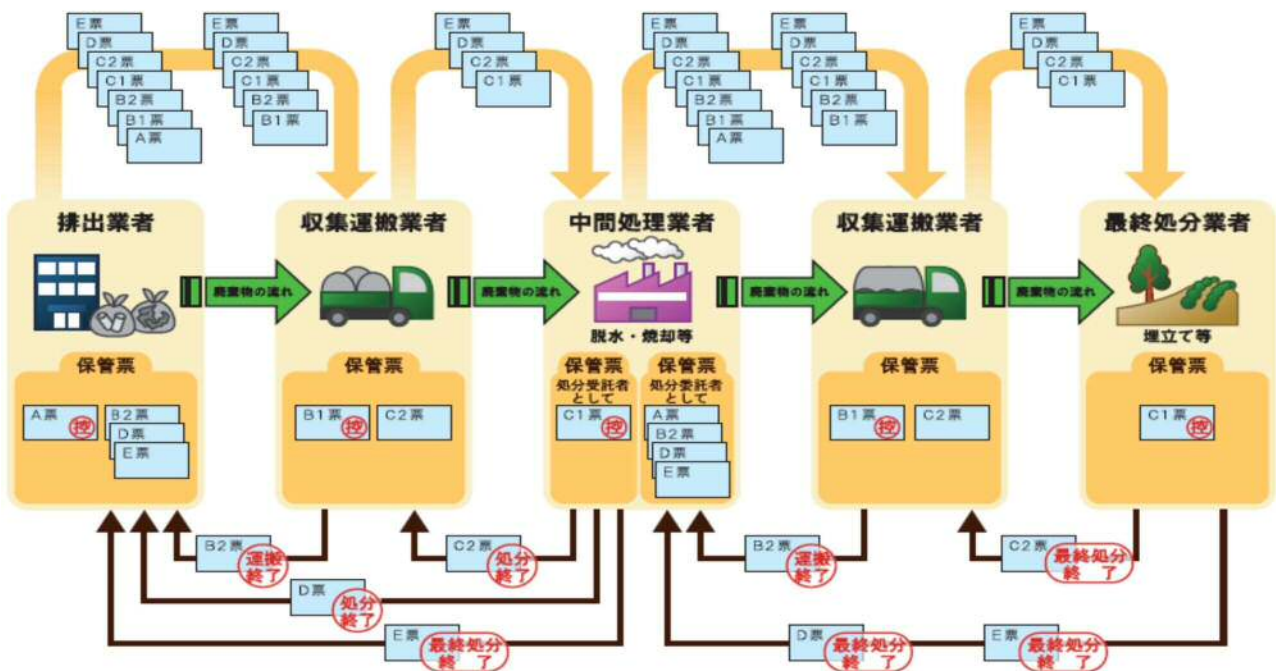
E票
D票
C2票
C1票
B2票
B1票
A票

E票
D票
C2票
C1票
B2票
B1票

E票
D票
C2票
C1票

E票
D票
C2票
C1票
B2票
B1票
A票

E票
D票
C2票
C1票
B2票
B1票

E票
D票
C2票
C1票

排出業者

廃棄物の流れ

収集運搬業者

廃棄物の流れ

中間処理業者

脱水・焼却等

廃棄物の流れ

収集運搬業者

廃棄物の流れ

最終処分業者

埋立て等

保管票
A票 控
B2票
D票
E票

保管票
B1票 控
C2票

保管票
処分受託者として
C1票 控

保管票
処分委託者として
A票
B2票
D票
E票

保管票
B1票 控
C2票

保管票
C1票 控

B2票 運搬終了
C2票 処分終了
D票 処分終了
E票 最終処分終了
B2票 運搬終了
C2票 最終処分終了
D票 最終処分終了
E票 最終処分終了